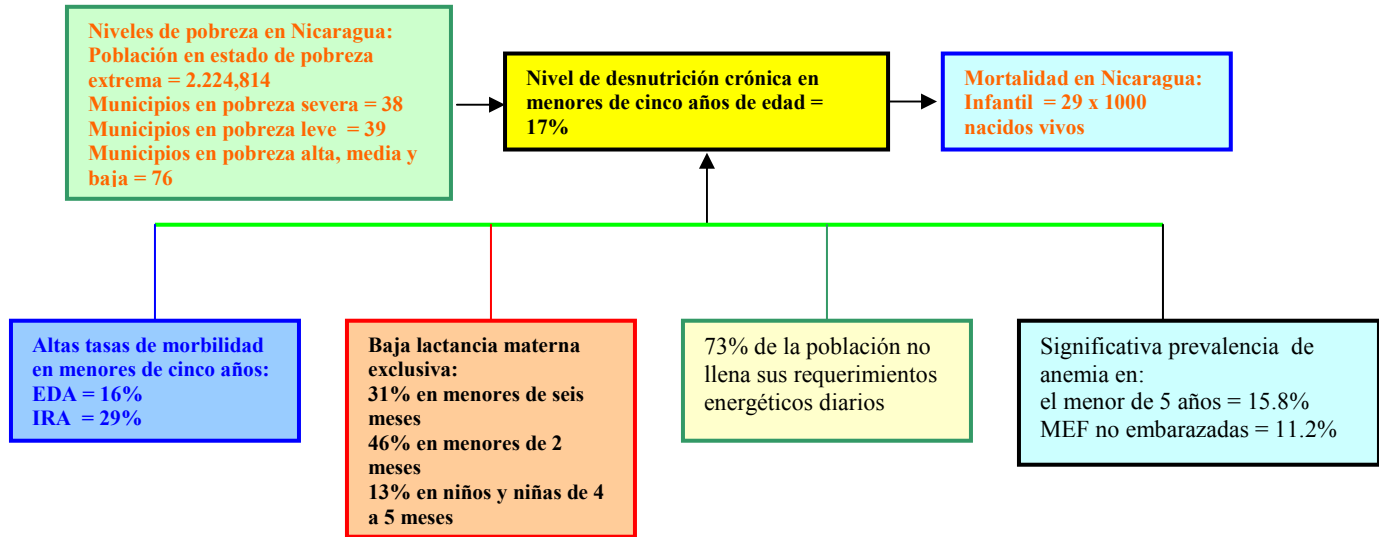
Niveles de pobreza en Nicaragua:
Población en estado de pobreza extrema = 2.224,814
Municipios en pobreza severa = 38
Municipios en pobreza leve = 39
Municipios en pobreza alta, media y baja = 76

Nivel de desnutrición crónica en menores de cinco años de edad = 17%

Mortalidad en Nicaragua:
Infantil = 29 x 1000 nacidos vivos

Altas tasas de morbilidad en menores de cinco años:
EDA = 16%
IRA = 29%

Baja lactancia materna exclusiva:
31% en menores de seis meses
46% en menores de 2 meses
13% en niños y niñas de 4 a 5 meses

73% de la población no llena sus requerimientos energéticos diarios

Significativa prevalencia de anemia en:
el menor de 5 años = 15.8%
MEF no embarazadas = 11.2%